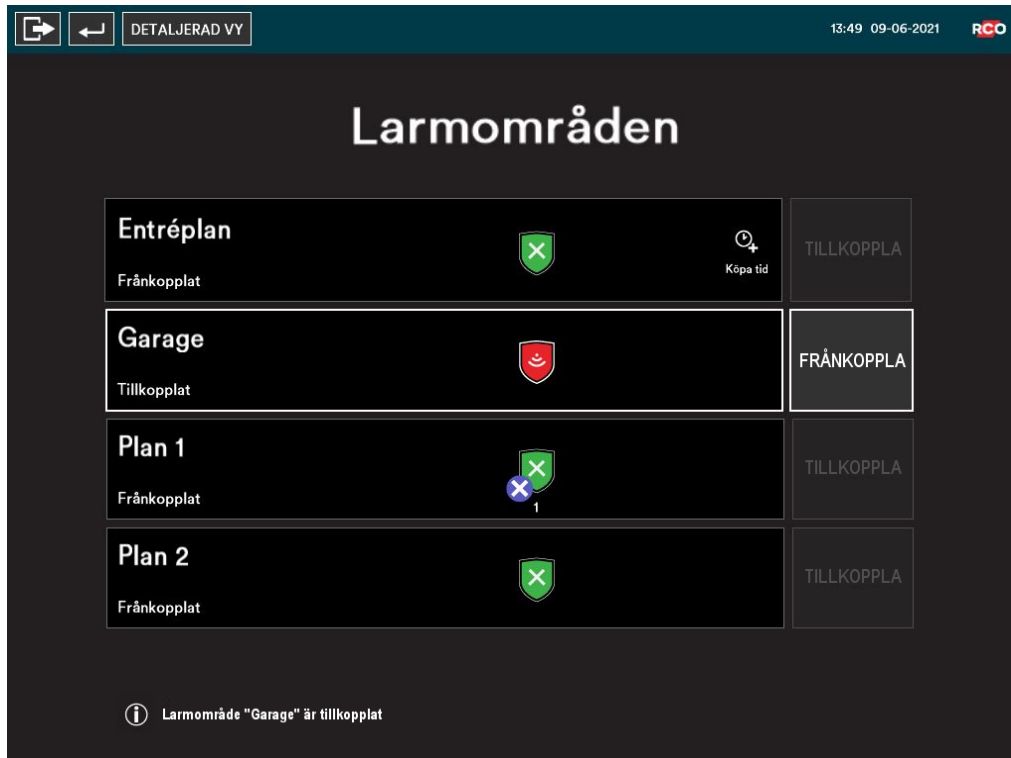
DETALJERAD VY

13:49 09-06-2021 RCO

Larmområden

Entréplan
Frånkopplat
Köpa tid
TILLKOPPLA

Garage
Tillkopplat
FRÅNKOPPLA

Plan 1
Frånkopplat
1
TILLKOPPLA

Plan 2
Frånkopplat
TILLKOPPLA

Larmområde "Garage" är tillkopplat